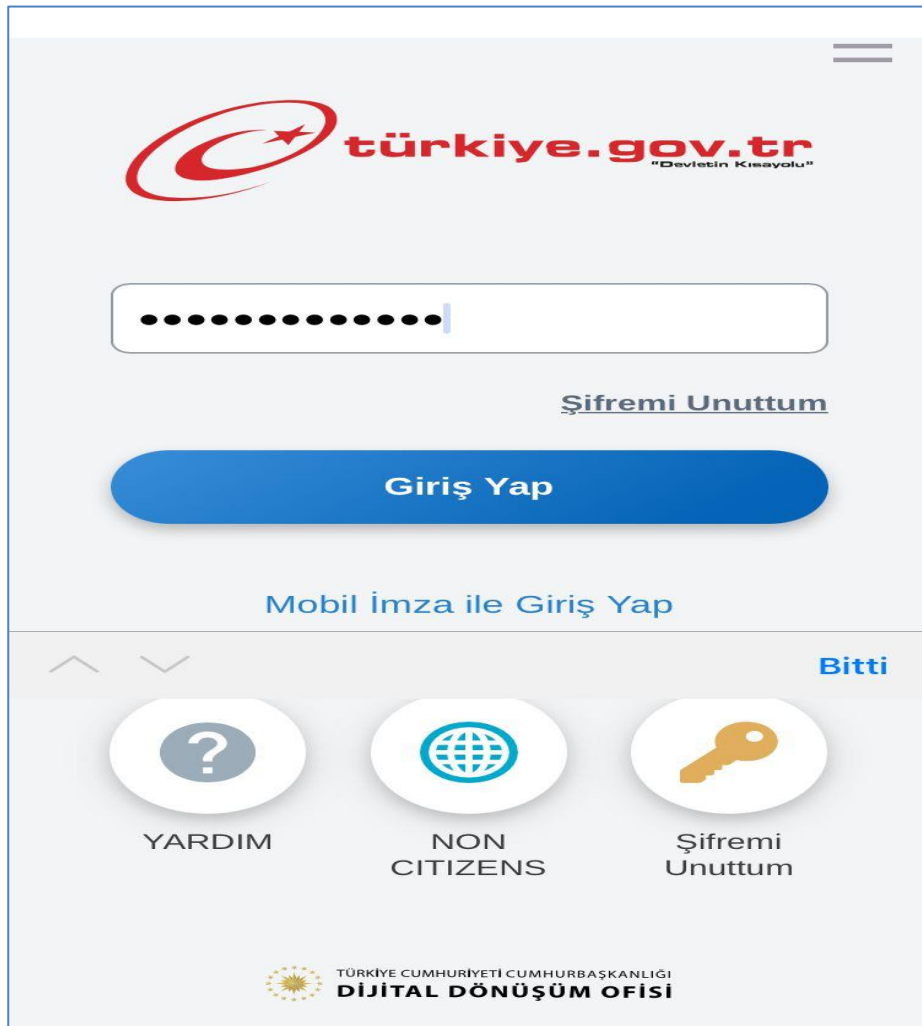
türkiye.gov.tr
"Devletin Kısayolu"

•••••••••••••

Şifremi Unuttum

Giriş Yap

Mobil İmza ile Giriş Yap

Bitti

?

YARDIM

NON CITIZENS

Şifremi Unuttum

TÜRKİYE CUMHURİYETİ CUMHURBAŞKANLIĞI
DİJİTAL DÖNÜŞÜM OFİSİ